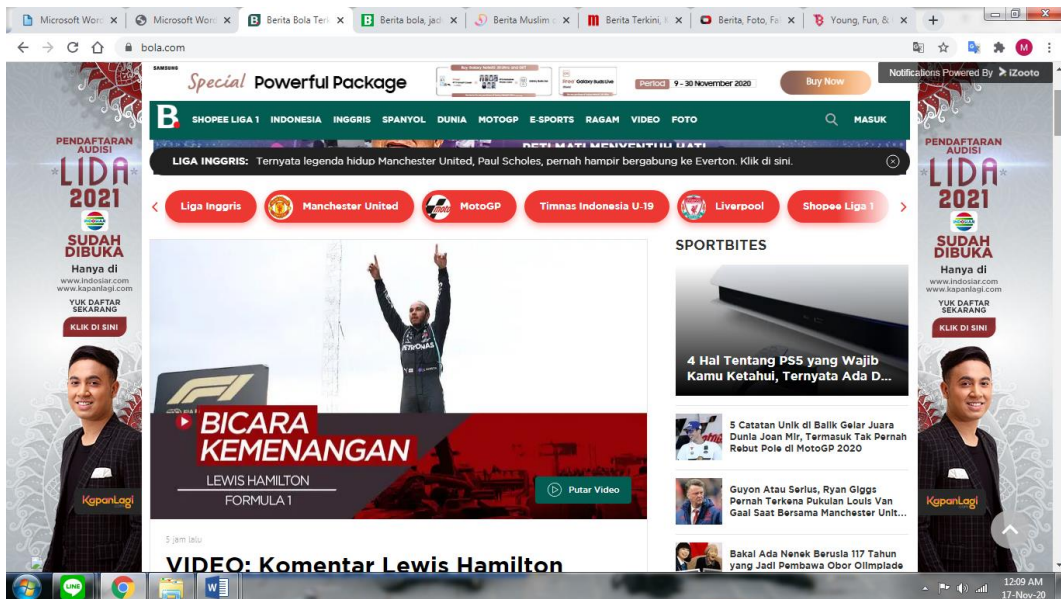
Microsoft Word × | Microsoft Word × | Berita Bola Terki × | Berita bola, jadi × | Berita Muslim × | Berita Terkini, × | Berita, Foto, Fa × | Young, Fun, & × | +

bola.com

SAMSUNG Special Powerful Package Period 9 - 30 November 2020 Buy Now

Notifications Powered By iZooto

B. SHOPEE LIGA 1 INDONESIA INGGRIS SPANYOL DUNIA MOTOGP E-SPORTS RAGAM VIDEO FOTO MASUK

LIGA INGGRIS: Ternyata legenda hidup Manchester United, Paul Scholes, pernah hampir bergabung ke Everton. Klik di sini.

Liga Inggris | Manchester United | MotoGP | Timnas Indonesia U-19 | Liverpool | Shopee Liga 1

PENDAFTARAN AUDISI LIDA 2021 SUDAH DIBUKA Hanya di www.indosiar.com www.kapanlagi.com YUK DAFTAR SEKARANG KLIK DI SINI KapanLagi

BICARA KEMENANGAN
LEWIS HAMILTON
FORMULA 1
Putar Video

5 jam lalu

VIDEO: Komentar Lewis Hamilton

SPORTBITES

4 Hal Tentang PS5 yang Wajib Kamu Ketahui, Ternyata Ada D...

5 Catatan Unik di Balik Gelar Juara Dunia Joan Mir, Termasuk Tak Pernah Rebut Pole di MotoGP 2020

Guyon Atau Serius, Ryan Giggs Pernah Terkena Pukulan Louis Van Gaal Saat Bersama Manchester Unit...

Bakal Ada Nenek Berusia 117 Tahun yang Jadi Pembawa Obor Olimpiade

PENDAFTARAN AUDISI LIDA 2021 SUDAH DIBUKA Hanya di www.indosiar.com www.kapanlagi.com YUK DAFTAR SEKARANG KLIK DI SINI KapanLagi

12:09 AM 17-Nov-20